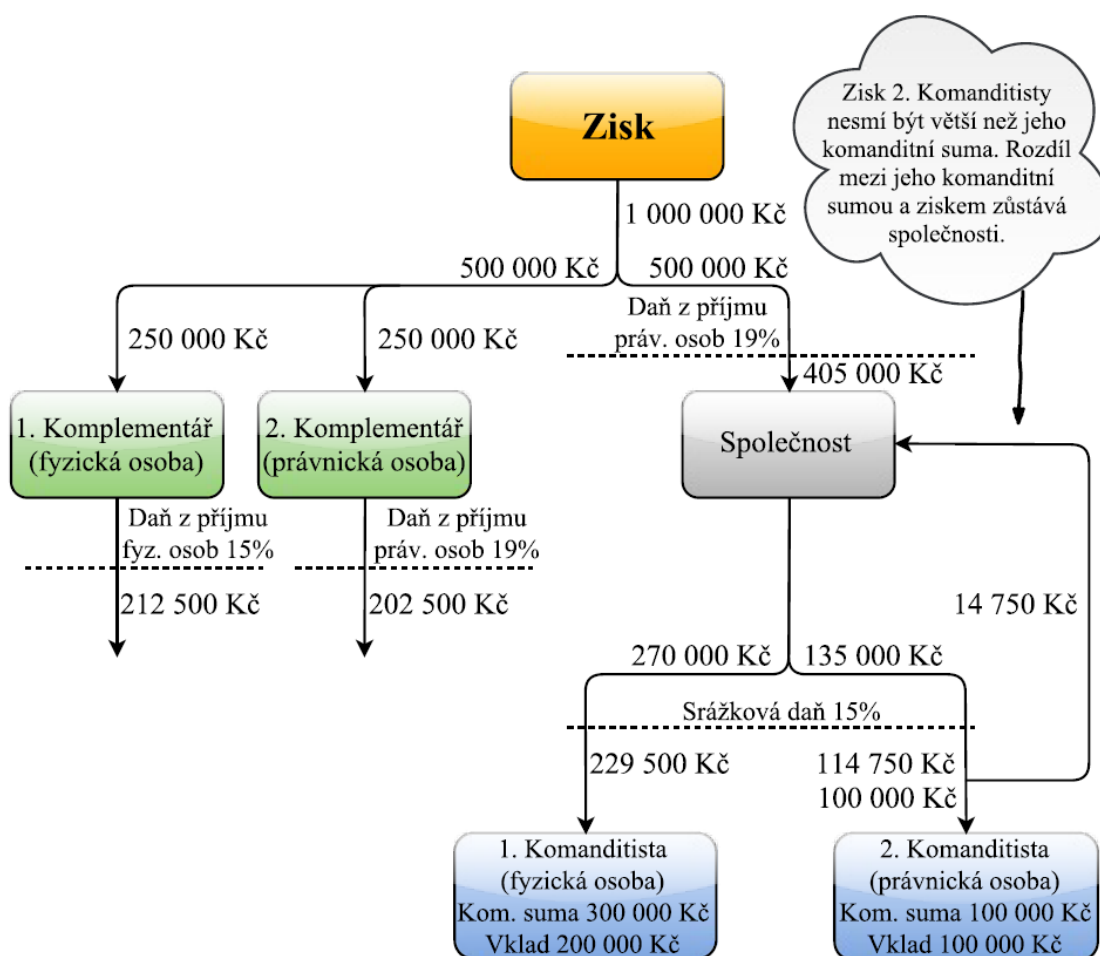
Zisk

Zisk 2. Komanditisty nesmí být větší než jeho komanditní suma. Rozdíl mezi jeho komanditní sumou a ziskem zůstává společnosti.

1 000 000 Kč

500 000 Kč

500 000 Kč

Daň z příjmu práv. osob 19%

250 000 Kč

250 000 Kč

405 000 Kč

1. Komplementář (fyzická osoba)

2. Komplementář (právnická osoba)

Společnost

Daň z příjmu fyz. osob 15%

Daň z příjmu práv. osob 19%

212 500 Kč

202 500 Kč

14 750 Kč

270 000 Kč

135 000 Kč

Srážková daň 15%

229 500 Kč

114 750 Kč

100 000 Kč

1. Komanditista (fyzická osoba) Kom. suma 300 000 Kč Vklad 200 000 Kč

2. Komanditista (právnická osoba) Kom. suma 100 000 Kč Vklad 100 000 Kč